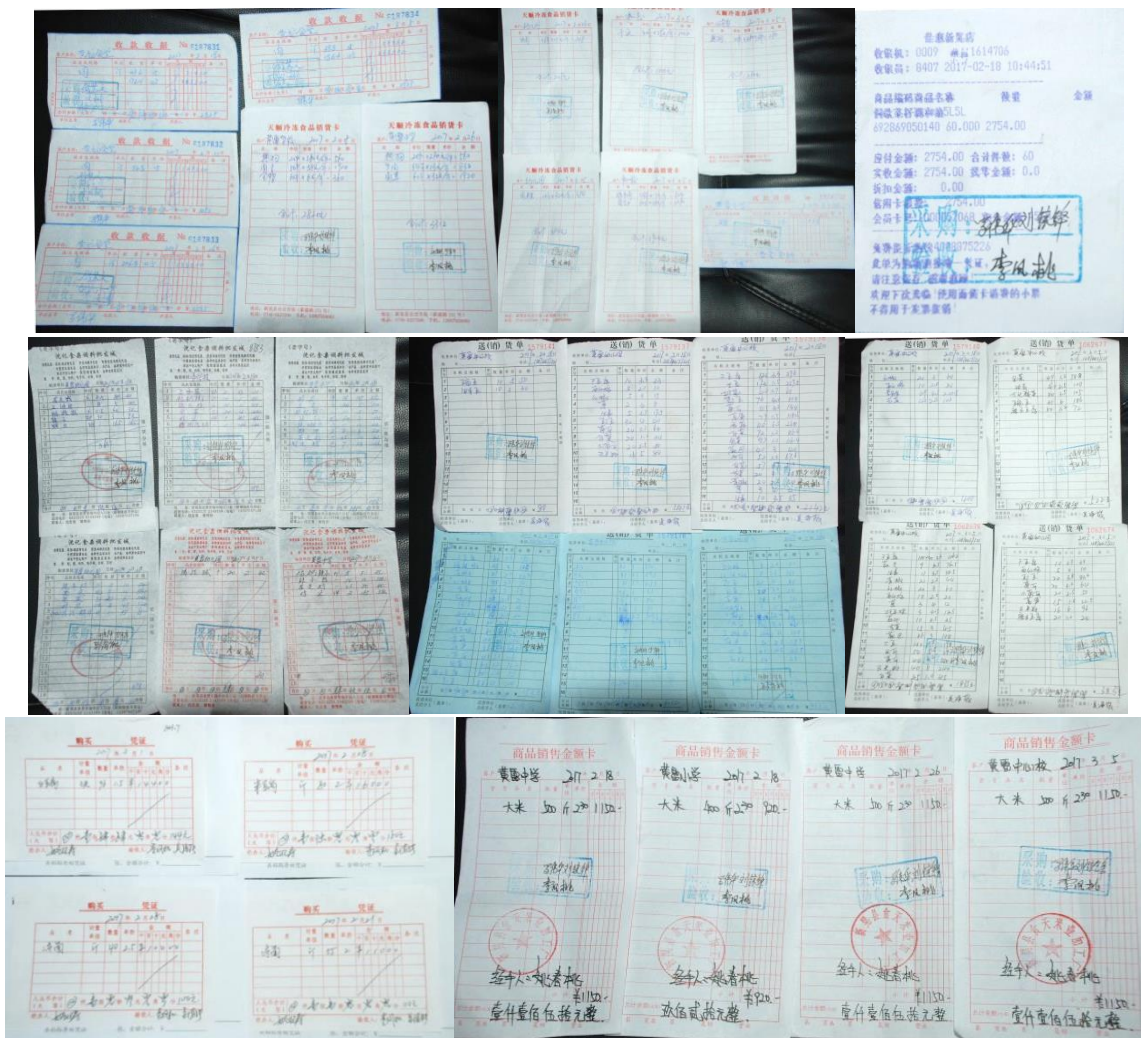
收款收据 № 7187831

收款收据 № 7187832

收款收据 № 7187833

收款收据 № 7187834

天顺冷冻食品销货卡

天顺冷冻食品销货卡

天顺冷冻食品销货卡

天顺冷冻食品销货卡

天顺冷冻食品销货卡

天顺冷冻食品销货卡

天顺冷冻食品销货卡

李凤桃

李凤桃

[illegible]新发店
收银机: 0009 编码: 1614706
收银员: 0407 2017-02-18 10:44:51

商品编码商品名称 数量 金额
阿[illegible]菜籽调和油5L
6928690050140 60.000 2754.00

应付金额: 2754.00 合计件数: 60
实收金额: 2754.00 找零金额: 0.0
折扣金额: 0.00
信用卡金额: 2754.00
会员卡号: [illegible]

采购: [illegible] 李凤桃

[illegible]4008375226
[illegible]
请注意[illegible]
欢迎下次光临 使用会员卡消费的小票
不能用于来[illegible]

优化食品调料批发城

优化食品调料批发城

优化食品调料批发城

优化食品调料批发城

优化食品调料批发城

优化食品调料批发城

李凤桃

送(销)货单

送(销)货单

送(销)货单

送(销)货单

送(销)货单

送(销)货单

送(销)货单

送(销)货单

送(销)货单

送(销)货单

李凤桃

购买 凭证

购买 凭证

购买 凭证

购买 凭证

商品销售金额卡
黄圈中学 2017.2.18
大米 500斤 2.30 1150.-
李凤桃
经手人: 姚春桃
¥1150.-
壹仟壹佰伍拾元整

商品销售金额卡
黄圈小学 2017.2.18
大米 400斤 2.30 920.-
李凤桃
经手人: 姚春桃
¥920.-
玖佰贰拾元整

商品销售金额卡
黄圈中学 2017.2.26
大米 500斤 2.30 1150.-
李凤桃
经手人: 姚春桃
¥1150.-
壹仟壹佰伍拾元整

商品销售金额卡
黄圈中心校 2017.3.5
大米 500斤 2.30 1150.-
李凤桃
经手人: 姚春桃
¥1150.-
壹仟壹佰伍拾元整